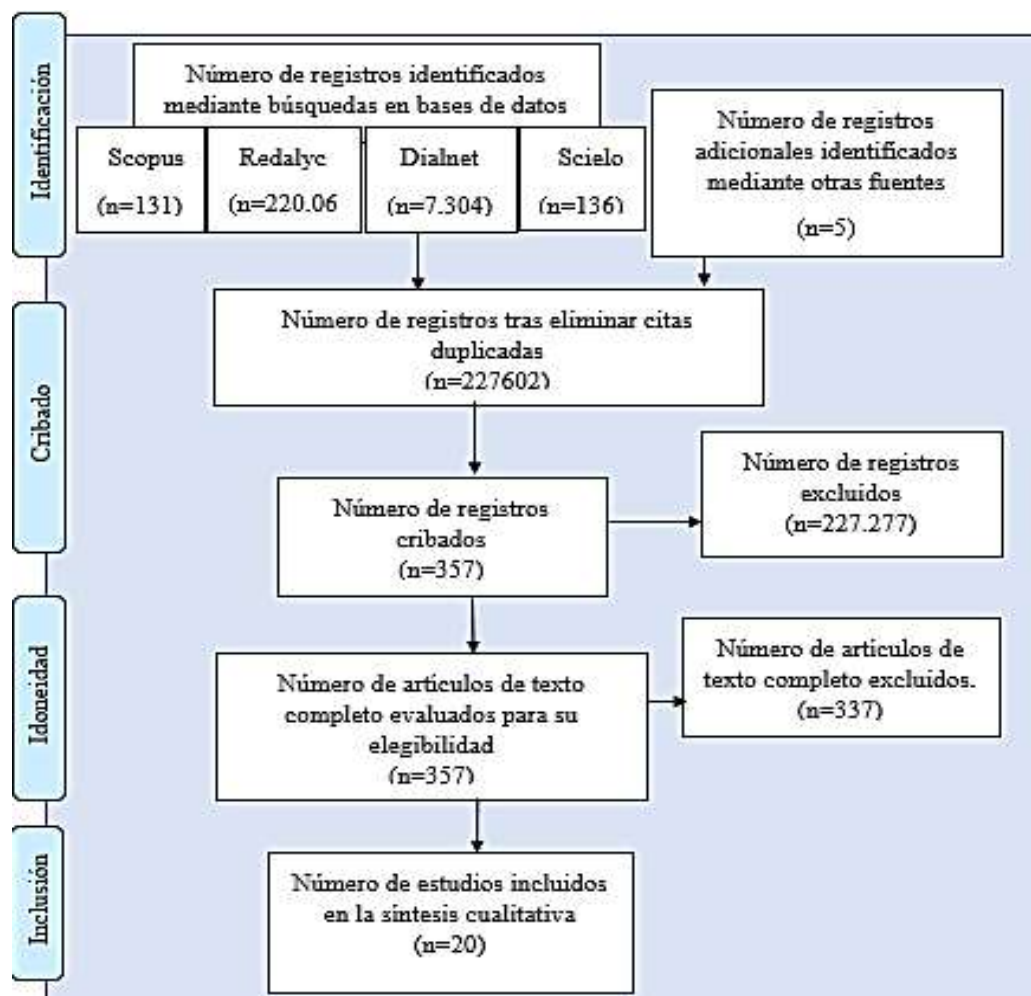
Identificación

Número de registros identificados mediante búsquedas en bases de datos

Scopus (n=131)

Redalyc (n=220.06

Dialnet (n=7.304)

Scielo (n=136)

Número de registros adicionales identificados mediante otras fuentes (n=5)

Cribado

Número de registros tras eliminar citas duplicadas (n=227602)

Número de registros cribados (n=357)

Número de registros excluidos (n=227.277)

Idoneidad

Número de articulos de texto completo evaluados para su elegibilidad (n=357)

Número de articulos de texto completo excluidos. (n=337)

Inclusión

Número de estudios incluidos en la síntesis cualitativa (n=20)